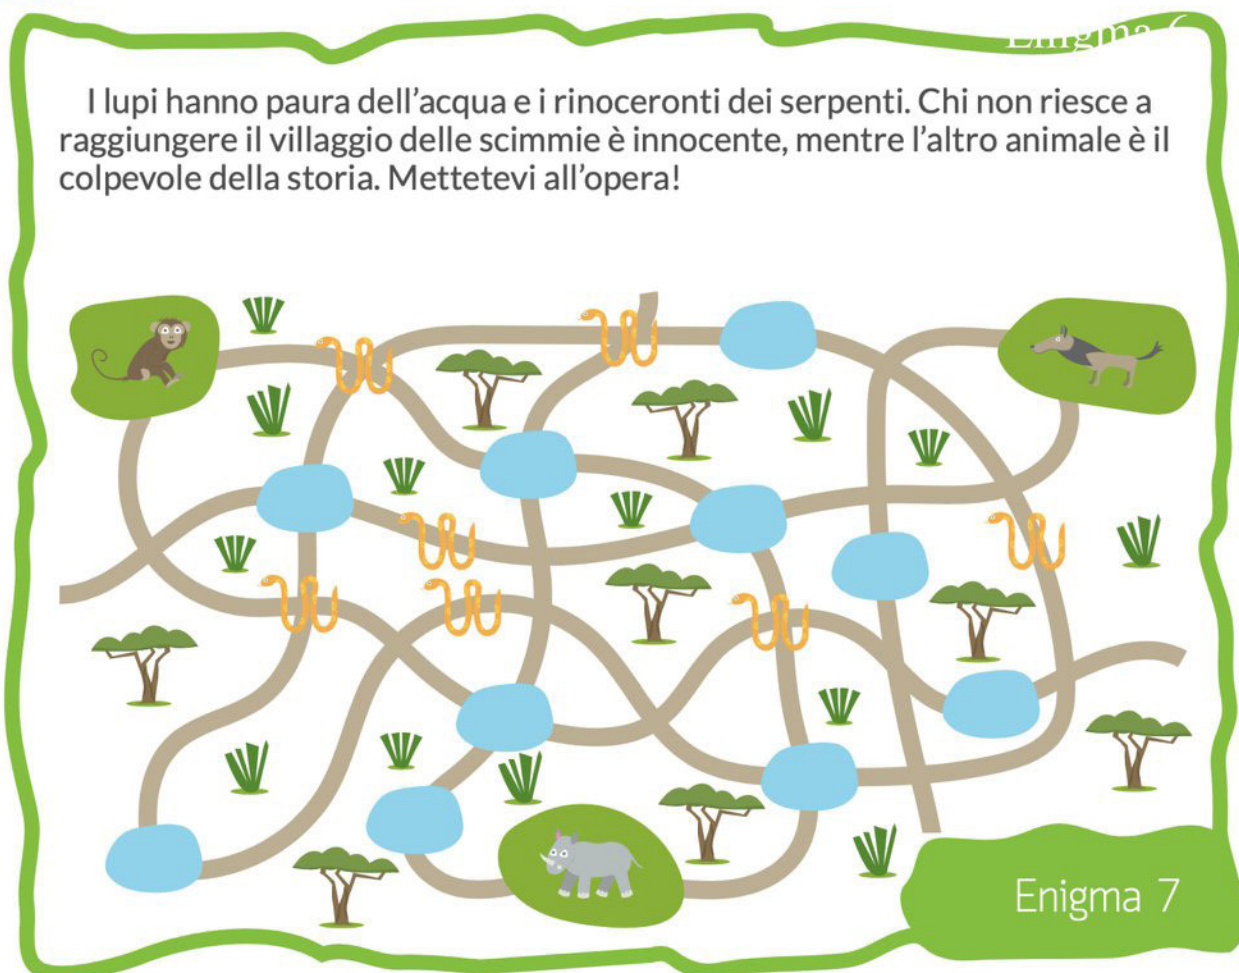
Enigma 6

I lupi hanno paura dell'acqua e i rinoceronti dei serpenti. Chi non riesce a raggiungere il villaggio delle scimmie è innocente, mentre l'altro animale è il colpevole della storia. Mettetevi all'opera!

Enigma 7